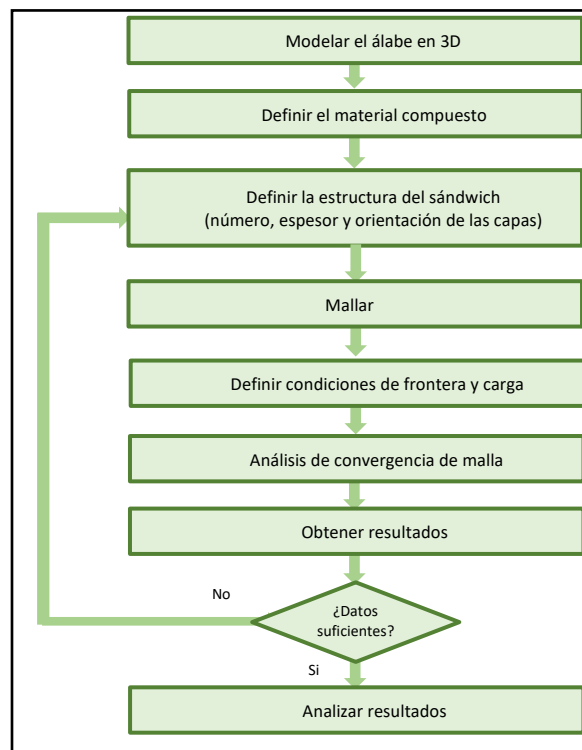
Modelar el álabe en 3D

Definir el material compuesto

Definir la estructura del sándwich (número, espesor y orientación de las capas)

Mallar

Definir condiciones de frontera y carga

Análisis de convergencia de malla

Obtener resultados

No

¿Datos suficientes?

Si

Analizar resultados